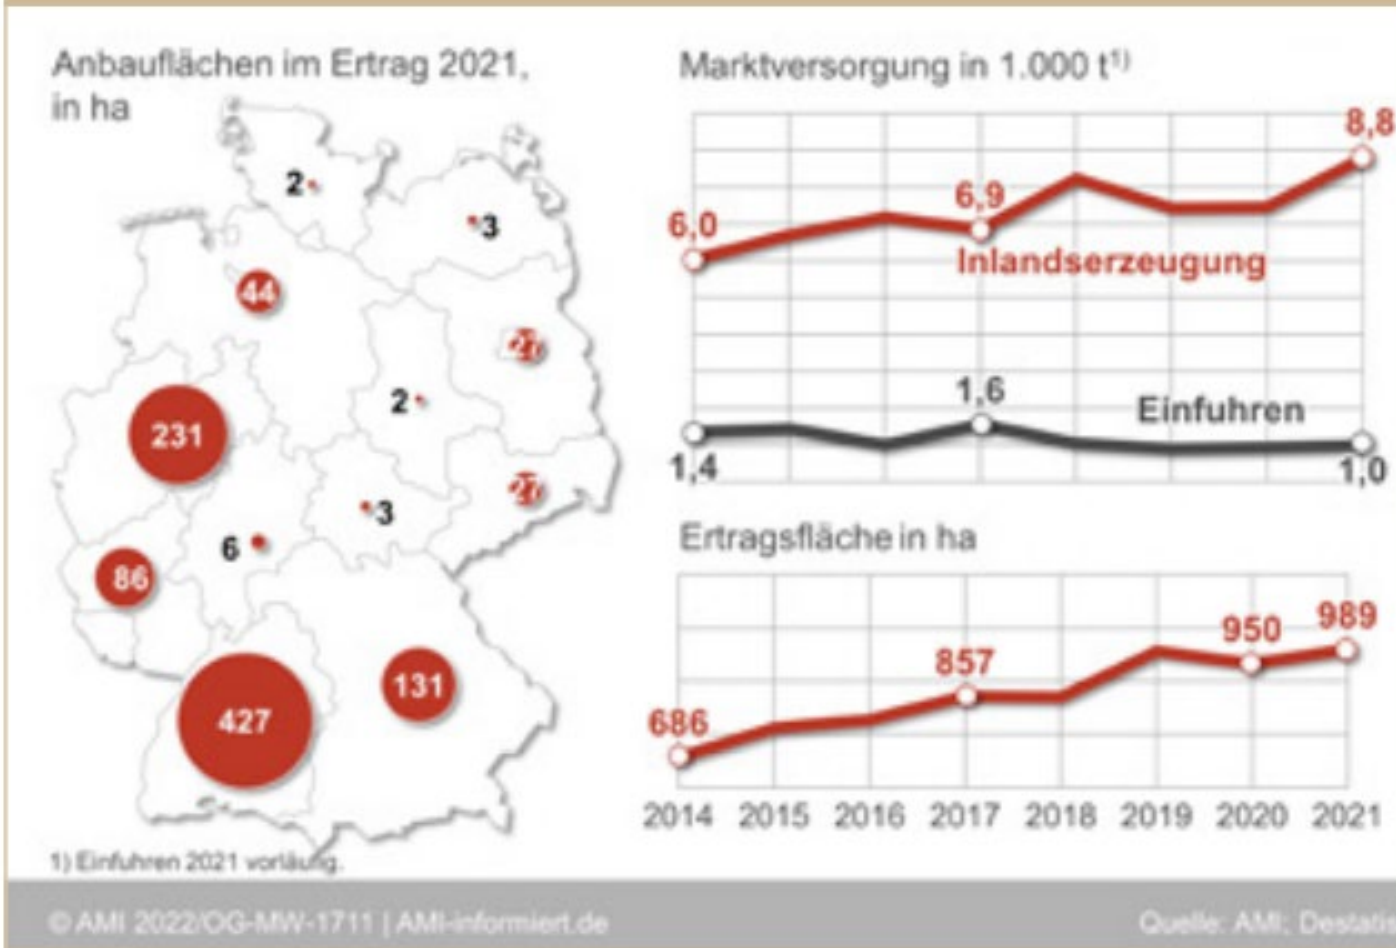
Anbauflächen im Ertrag 2021, in ha

2
3
44
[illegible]
2
231
3
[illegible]
6
86
131
427

1) Einfuhren 2021 vorläufig.

Marktversorgung in 1.000 t$^{1)}$

8,8
6,9
6,0
Inlandserzeugung
1,6
Einfuhren
1,4
1,0

Ertragsfläche in ha

950
989
857
686

2014 2015 2016 2017 2018 2019 2020 2021

© AMI 2022/OG-MW-1711 | AMI-informiert.de

Quelle: AMI; Destatis